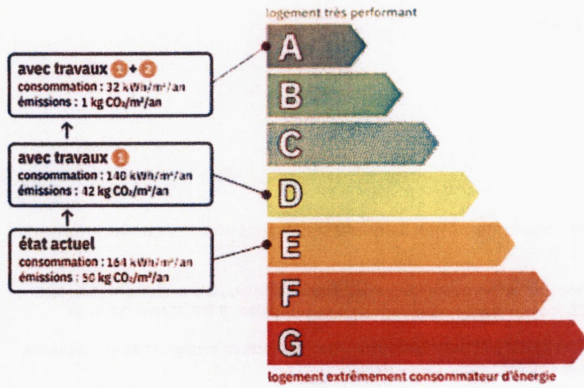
logement très performant

avec travaux 1 + 2
consommation : 32 kWh/m²/an
émissions : 1 kg $CO_2$/m²/an

↑

avec travaux 1
consommation : 140 kWh/m²/an
émissions : 42 kg $CO_2$/m²/an

↑

état actuel
consommation : 164 kWh/m²/an
émissions : 50 kg $CO_2$/m²/an

A
B
C
D
E
F
G

logement extrêmement consommateur d'énergie